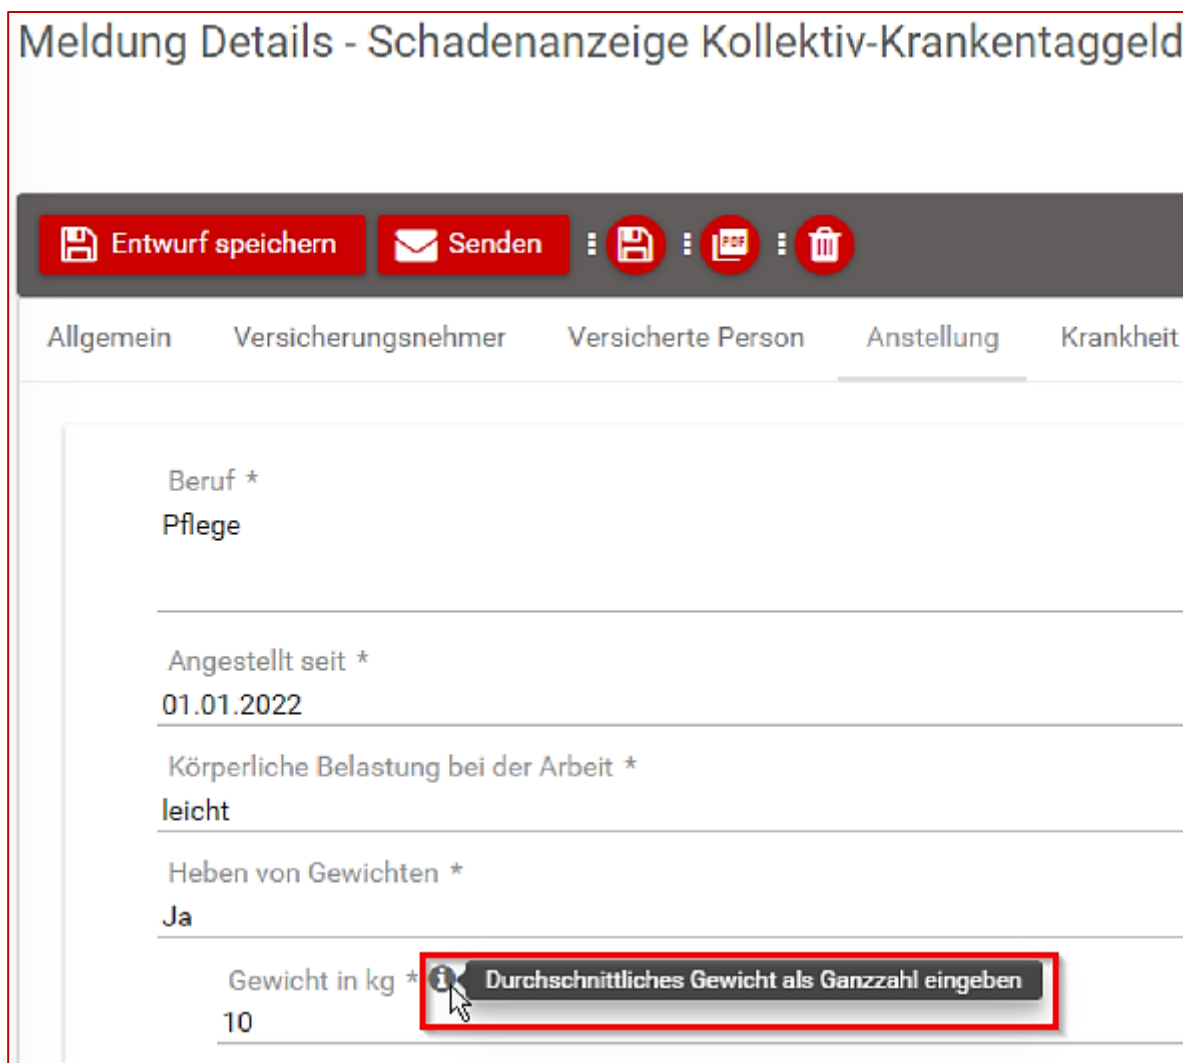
Meldung Details - Schadenanzeige Kollektiv-Krankentaggeld

Entwurf speichern
Senden

PDF

Allgemein
Versicherungsnehmer
Versicherte Person
Anstellung
Krankheit

Beruf *
Pflege

Angestellt seit *
01.01.2022

Körperliche Belastung bei der Arbeit *
leicht

Heben von Gewichten *
Ja

Gewicht in kg *
Durchschnittliches Gewicht als Ganzzahl eingeben
10